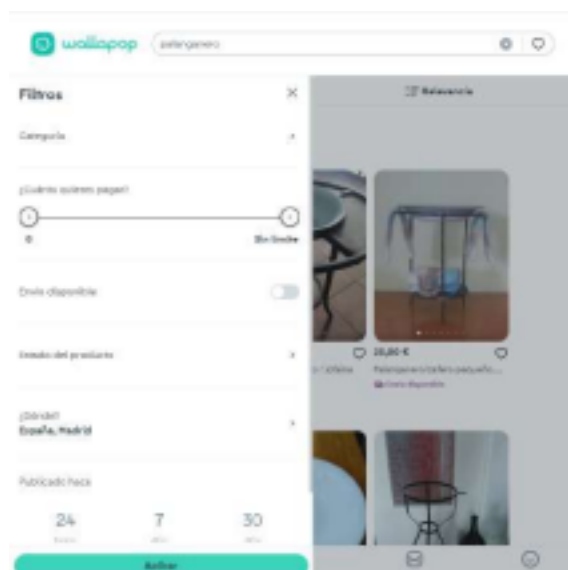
wallapop

palanganero

Filtros

Relevancia

Categoría

¿Cuánto quieres pagar?

0

Sin límite

Envío disponible

Estado del producto

¿Dónde?
España, Madrid

Publicado hace

24

7

30

Aplicar

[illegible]

25,00 €

Palanganero/cabero pequeño...

Envío disponible